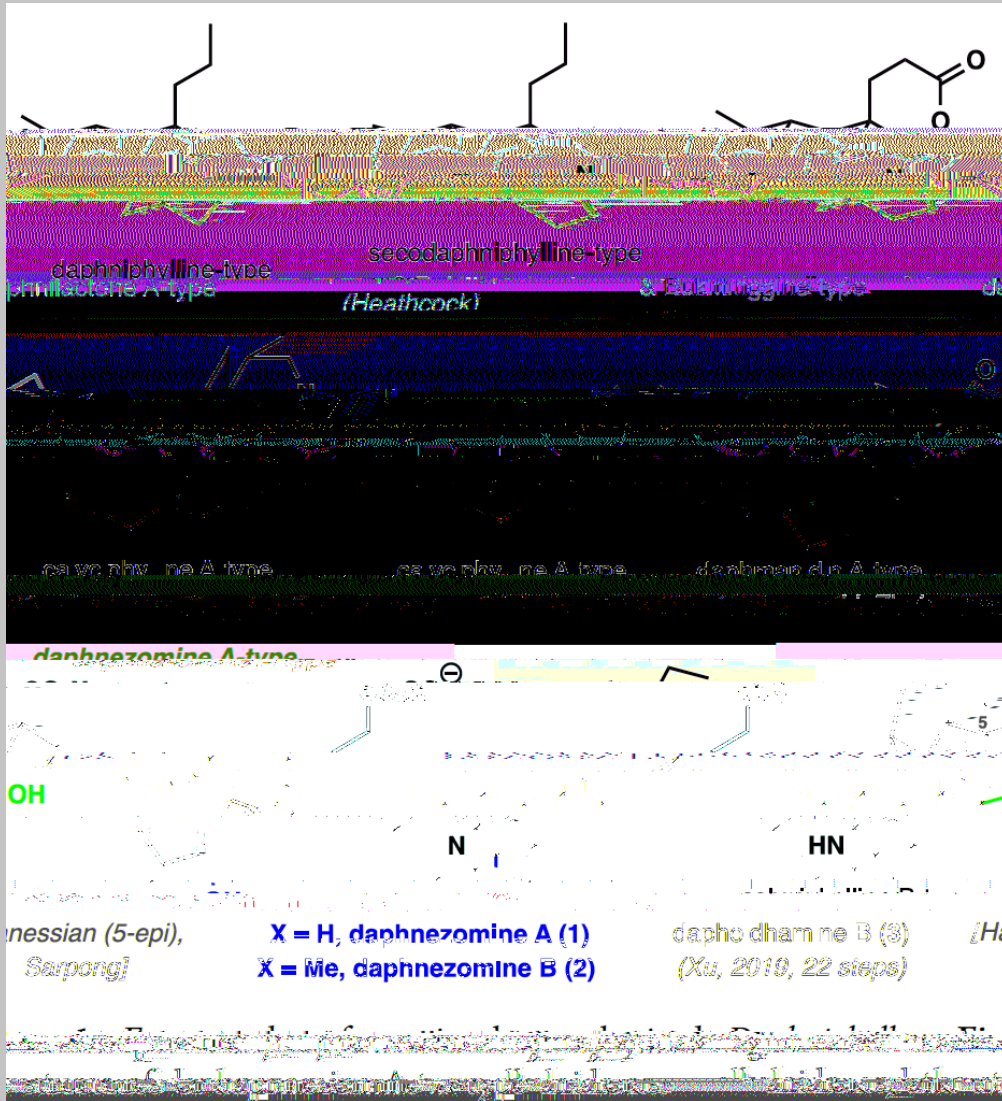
O
O
N
daphniphylline-type
secodaphniphylline-type
phnilactone A-type
(Heathcock)
& bukittinggine-type
da
O
ca yo phy ne A type
ca yo phy ne A type
daphmanidin A type
daphnezomine A-type
5
OH
N
HN
nessian (5-epi), Sarpong]
X = H, daphnezomine A (1)
X = Me, daphnezomine B (2)
dapho dham ne B (3)
(Xu, 2019, 22 steps)
[Ha
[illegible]
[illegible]